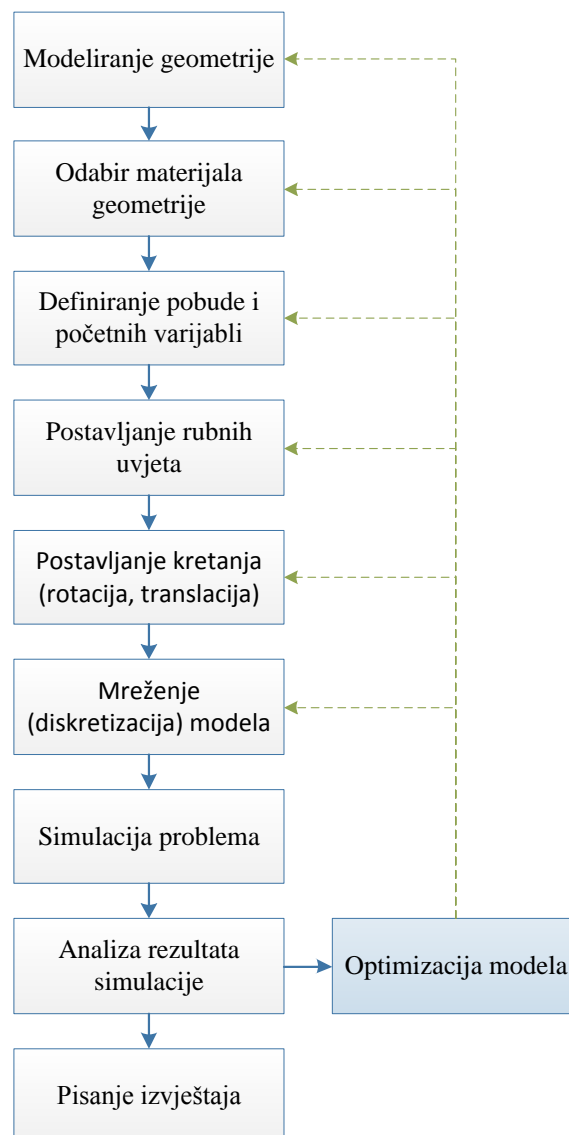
Modeliranje geometrije

Odabir materijala geometrije

Definiranje pobude i početnih varijabli

Postavljanje rubnih uvjeta

Postavljanje kretanja (rotacija, translacija)

Mreženje (diskretizacija) modela

Simulacija problema

Analiza rezultata simulacije

Optimizacija modela

Pisanje izvještaja